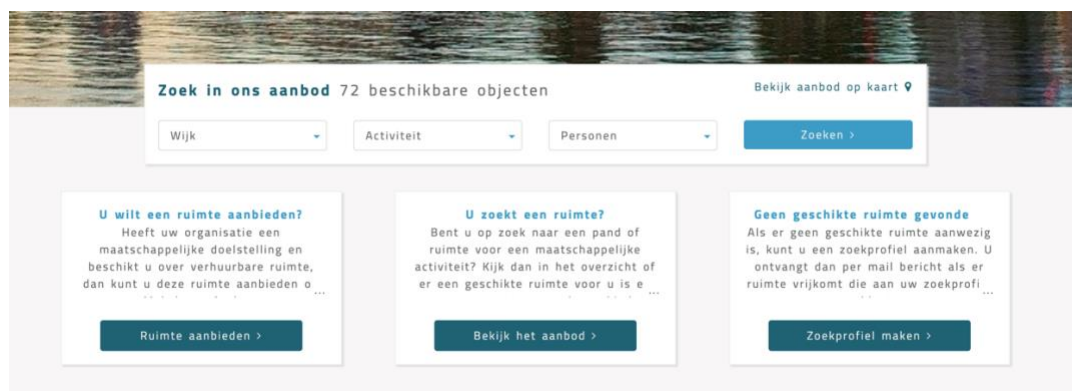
**Zoek in ons aanbod** 72 beschikbare objecten

Bekijk aanbod op kaart

Wijk

Activiteit

Personen

Zoeken >

**U wilt een ruimte aanbieden?**

Heeft uw organisatie een maatschappelijke doelstelling en beschikt u over verhuurbare ruimte, dan kunt u deze ruimte aanbieden o ...

Ruimte aanbieden >

**U zoekt een ruimte?**

Bent u op zoek naar een pand of ruimte voor een maatschappelijke activiteit? Kijk dan in het overzicht of er een geschikte ruimte voor u is e ...

Bekijk het aanbod >

**Geen geschikte ruimte gevonde**

Als er geen geschikte ruimte aanwezig is, kunt u een zoekprofiel aanmaken. U ontvangt dan per mail bericht als er ruimte vrijkomt die aan uw zoekprofi ...

Zoekprofiel maken >